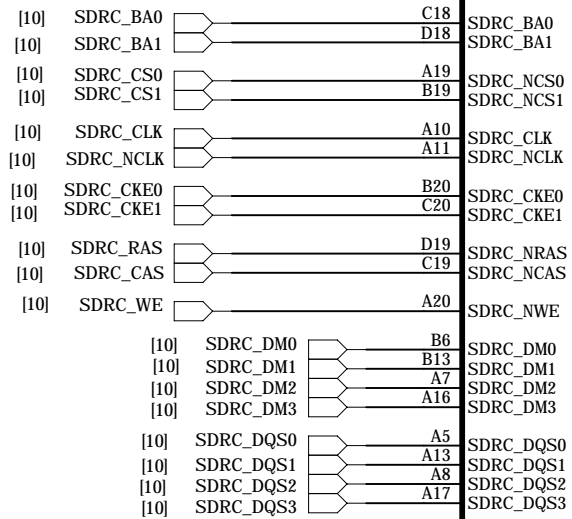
[10] SDRC_BA0 C18 SDRC_BA0
[10] SDRC_BA1 D18 SDRC_BA1

[10] SDRC_CS0 A19 SDRC_NCS0
[10] SDRC_CS1 B19 SDRC_NCS1

[10] SDRC_CLK A10 SDRC_CLK
[10] SDRC_NCLK A11 SDRC_NCLK

[10] SDRC_CKE0 B20 SDRC_CKE0
[10] SDRC_CKE1 C20 SDRC_CKE1

[10] SDRC_RAS D19 SDRC_NRAS
[10] SDRC_CAS C19 SDRC_NCAS

[10] SDRC_WE A20 SDRC_NWE

[10] SDRC_DM0 B6 SDRC_DM0
[10] SDRC_DM1 B13 SDRC_DM1
[10] SDRC_DM2 A7 SDRC_DM2
[10] SDRC_DM3 A16 SDRC_DM3

[10] SDRC_DQS0 A5 SDRC_DQS0
[10] SDRC_DQS1 A13 SDRC_DQS1
[10] SDRC_DQS2 A8 SDRC_DQS2
[10] SDRC_DQS3 A17 SDRC_DQS3